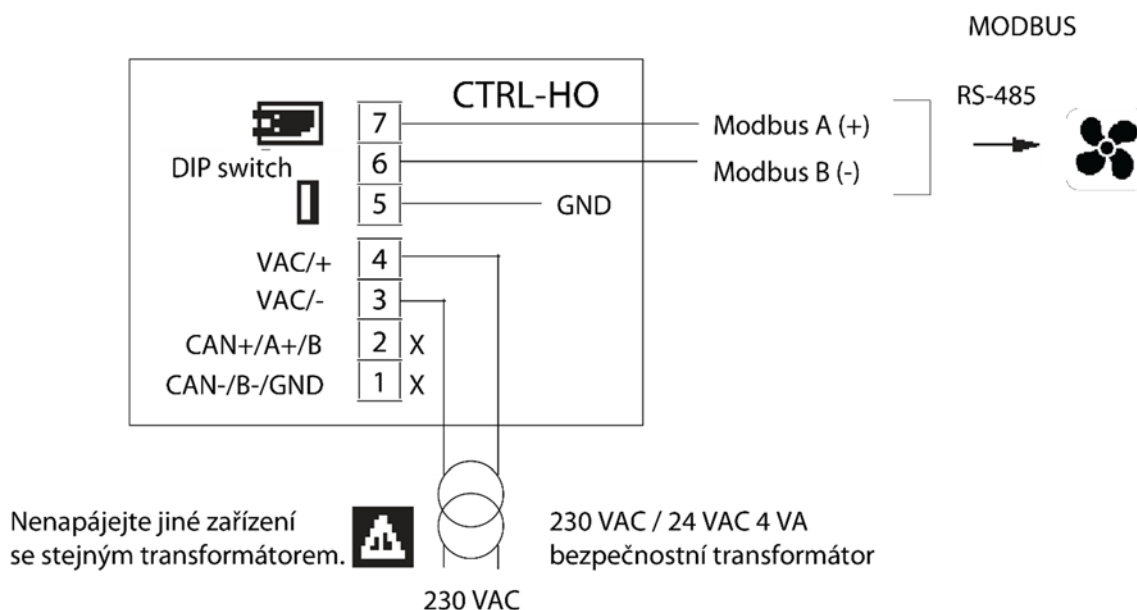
MODBUS

CTRL-HO

DIP switch

7
6
5
4
3
2
1

VAC/+
VAC/-
CAN+/A+/B
CAN-/B-/GND

X
X

Modbus A (+)
Modbus B (-)
GND

RS-485

Nenapájejte jiné zařízení se stejným transformátorem.

230 VAC / 24 VAC 4 VA bezpečnostní transformátor

230 VAC